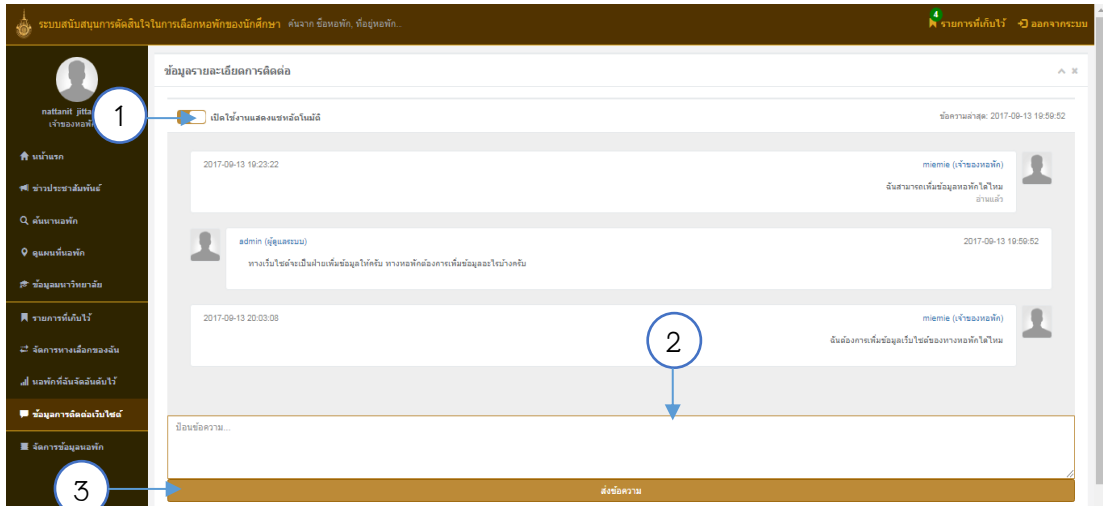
ระบบสนับสนุนการตัดสินใจในการเลือกหอพักของนักศึกษา ค้นจาก ชื่อหอพัก, ที่อยู่หอพัก...

4 รายการที่เก็บไว้ ออกจากระบบ

nattanit jitta
เจ้าของหอพัก

หน้าแรก
ข่าวประชาสัมพันธ์
ค้นหาหอพัก
ดูแผนที่หอพัก
ข้อมูลมหาวิทยาลัย
รายการที่เก็บไว้
จัดการทางเลือกของฉัน
หอพักที่ฉันจัดอันดับไว้
ข้อมูลการติดต่อเว็บไซต์
จัดการข้อมูลหอพัก

ข้อมูลรายละเอียดการติดต่อ

1

เปิดใช้งานแสดงแชทอัตโนมัติ

ข้อความล่าสุด: 2017-09-13 19:59:52

2017-09-13 19:23:22
miemie (เจ้าของหอพัก)
ฉันสามารถเพิ่มข้อมูลหอพักได้ไหม
อ่านแล้ว

admin (ผู้ดูแลระบบ)
2017-09-13 19:59:52
ทางเว็บไซต์จะเป็นฝ่ายเพิ่มข้อมูลให้ครับ ทางหอพักต้องการเพิ่มข้อมูลอะไรบ้างครับ

2017-09-13 20:03:08
miemie (เจ้าของหอพัก)
ฉันต้องการเพิ่มข้อมูลเว็บไซต์ของทางหอพักได้ไหม

2

ป้อนข้อความ...

3

ส่งข้อความ